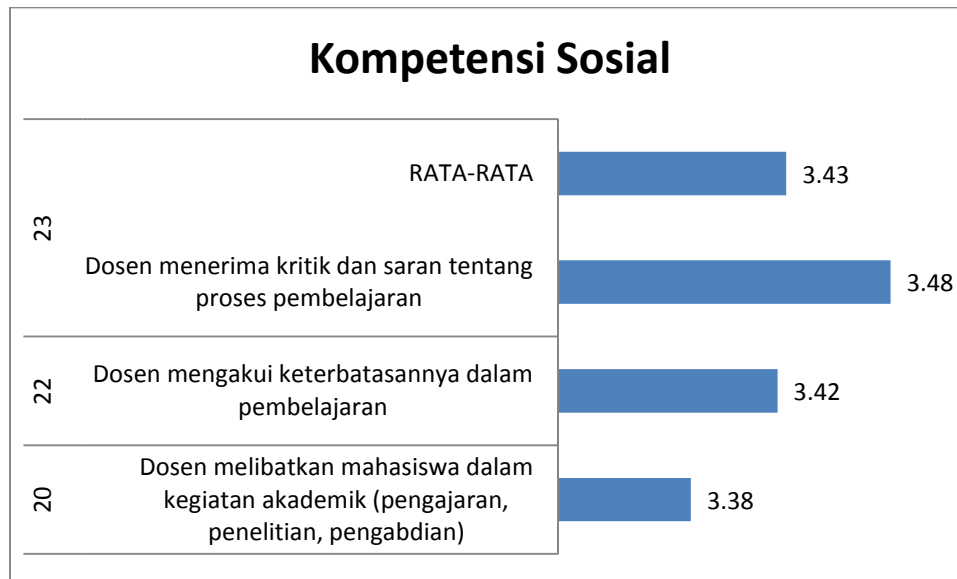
Kompetensi Sosial

23

RATA-RATA 3.43

Dosen menerima kritik dan saran tentang proses pembelajaran 3.48

22

Dosen mengakui keterbatasannya dalam pembelajaran 3.42

20

Dosen melibatkan mahasiswa dalam kegiatan akademik (pengajaran, penelitian, pengabdian) 3.38